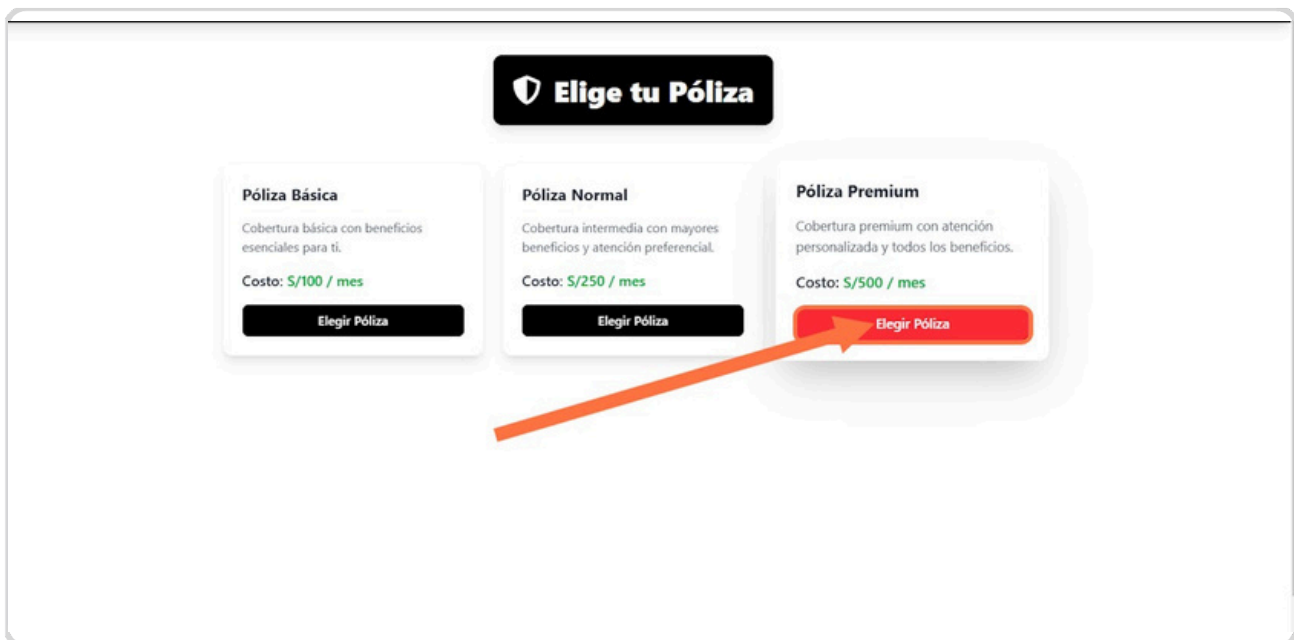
Elige tu Póliza

Póliza Básica

Cobertura básica con beneficios esenciales para ti.

Costo: S/100 / mes

Elegir Póliza

Póliza Normal

Cobertura intermedia con mayores beneficios y atención preferencial.

Costo: S/250 / mes

Elegir Póliza

Póliza Premium

Cobertura premium con atención personalizada y todos los beneficios.

Costo: S/500 / mes

Elegir Póliza